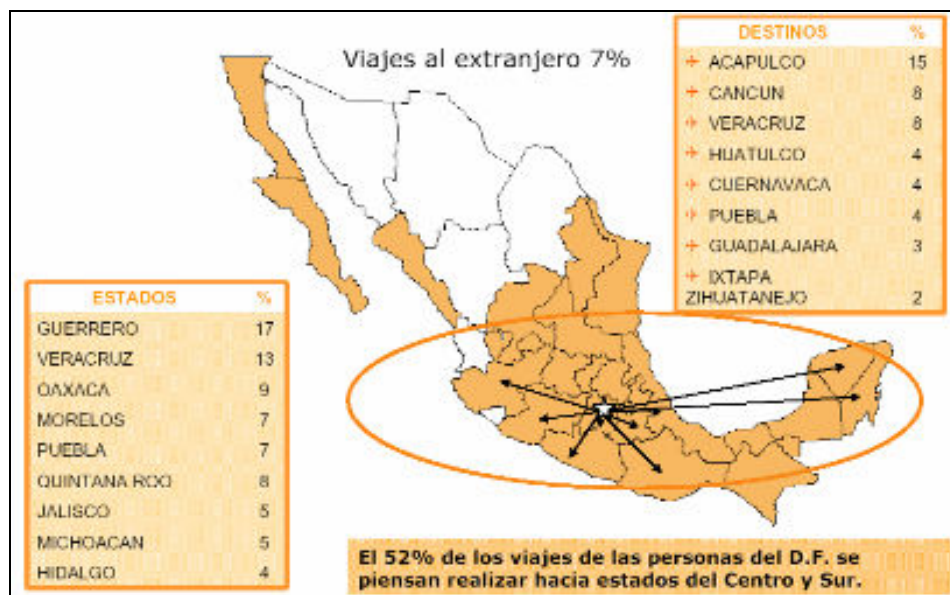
Viajes al extranjero 7%

| DESTINOS | % |
|---|---|
| ACAPULCO | 15 |
| CANCUN | 8 |
| VERACRUZ | 8 |
| HUATULCO | 4 |
| CUERNAVACA | 4 |
| PUEBLA | 4 |
| GUADALAJARA | 3 |
| IXTAPA ZIHUATANEJO | 2 |

| ESTADOS | % |
|---|---|
| GUERRERO | 17 |
| VERACRUZ | 13 |
| OAXACA | 9 |
| MORELOS | 7 |
| PUEBLA | 7 |
| QUINTANA ROO | 8 |
| JALISCO | 5 |
| MICHOACAN | 5 |
| HIDALGO | 4 |

El 52% de los viajes de las personas del D.F. se piensan realizar hacia estados del Centro y Sur.